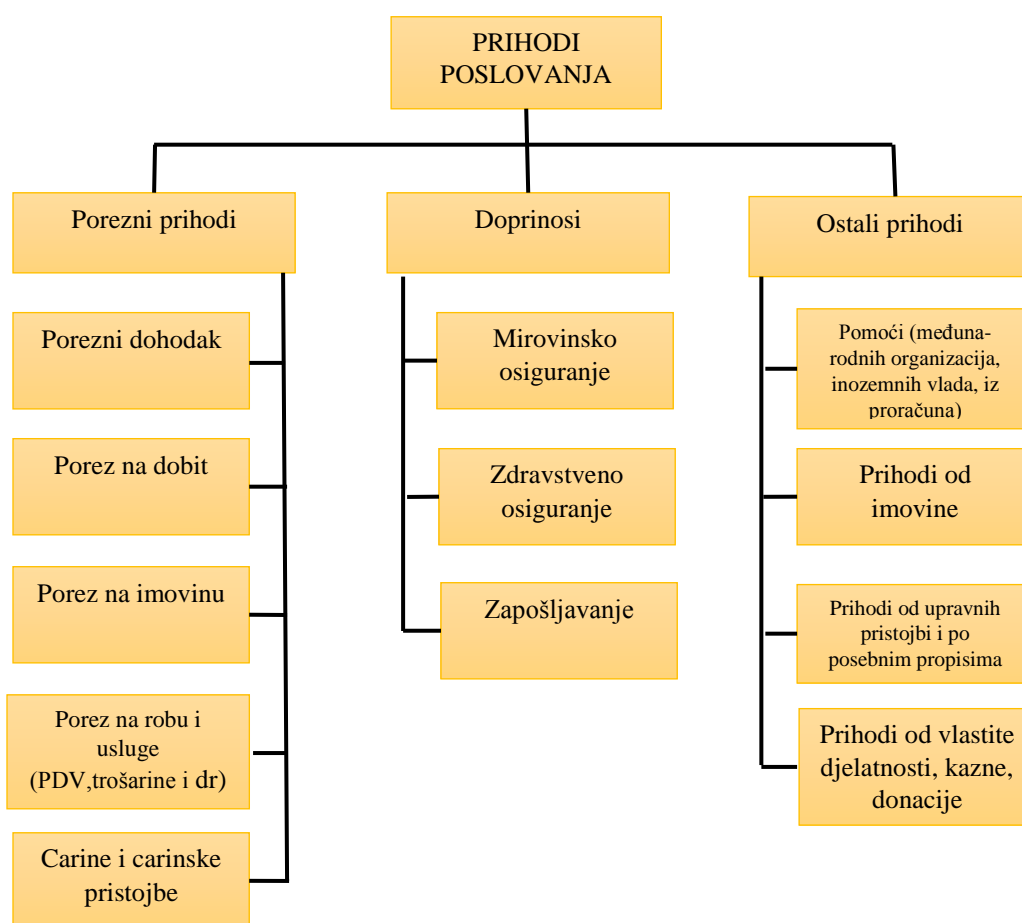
PRIHODI POSLOVANJA

Porezni prihodi

Porezni dohodak

Porez na dobit

Porez na imovinu

Porez na robu i usluge (PDV,trošarine i dr)

Carine i carinske pristojbe

Doprinosi

Mirovinsko osiguranje

Zdravstveno osiguranje

Zapošljavanje

Ostali prihodi

Pomoći (međunarodnih organizacija, inozemnih vlada, iz proračuna)

Prihodi od imovine

Prihodi od upravnih pristojbi i po posebnim propisima

Prihodi od vlastite djelatnosti, kazne, donacije